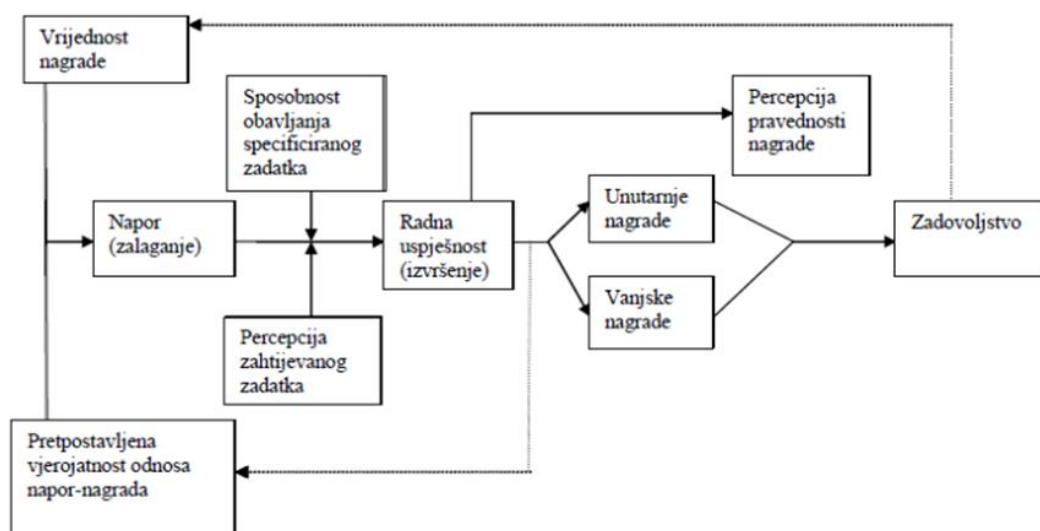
Vrijednost nagrade

Sposobnost obavljanja specificiranog zadatka

Percepcija pravednosti nagrade

Napor (zalaganje)

Radna uspješnost (izvršenje)

Unutarnje nagrade

Zadovoljstvo

Vanjske nagrade

Percepcija zahtijevanog zadatka

Pretpostavljena vjerojatnost odnosa napor-nagrada